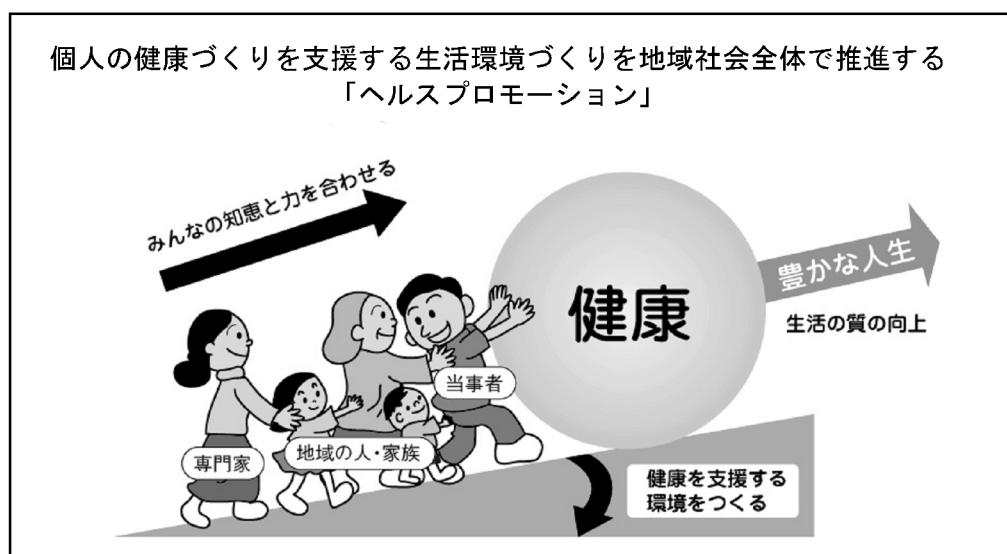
個人の健康づくりを支援する生活環境づくりを地域社会全体で推進する
「ヘルスプロモーション」

みんなの知恵と力を合わせる

健康

豊かな人生

生活の質の向上

当事者

専門家

地域の人・家族

健康を支援する
環境をつくる